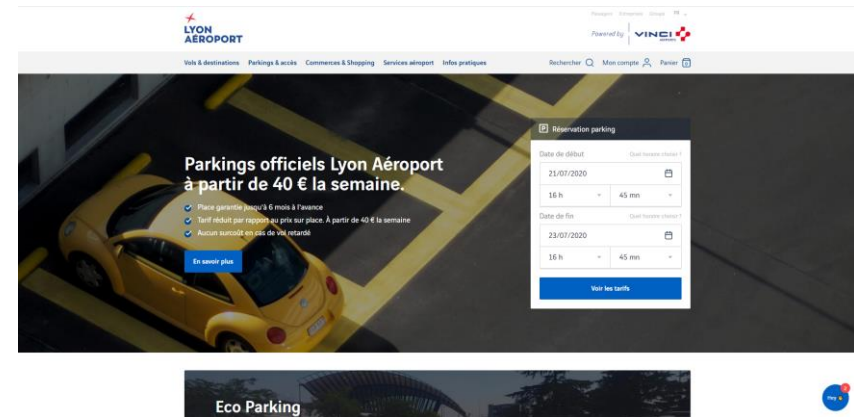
LYON AÉROPORT

Passagers Entreprises Groupe FR

Powered by VINCI AIRPORTS

Vols & destinations Parkings & accès Commerces & Shopping Services aéroport Infos pratiques

Rechercher Mon compte Panier

Parkings officiels Lyon Aéroport à partir de 40 € la semaine.

Place garantie jusqu'à 6 mois à l'avance
Tarif réduit par rapport au prix sur place. À partir de 40 € la semaine
Aucun surcoût en cas de vol retardé

En savoir plus

Réservation parking

Date de début Quel horaire choisir ?
21/07/2020
16 h 45 mn

Date de fin Quel horaire choisir ?
23/07/2020
16 h 45 mn

Voir les tarifs

Eco Parking

Hey
2